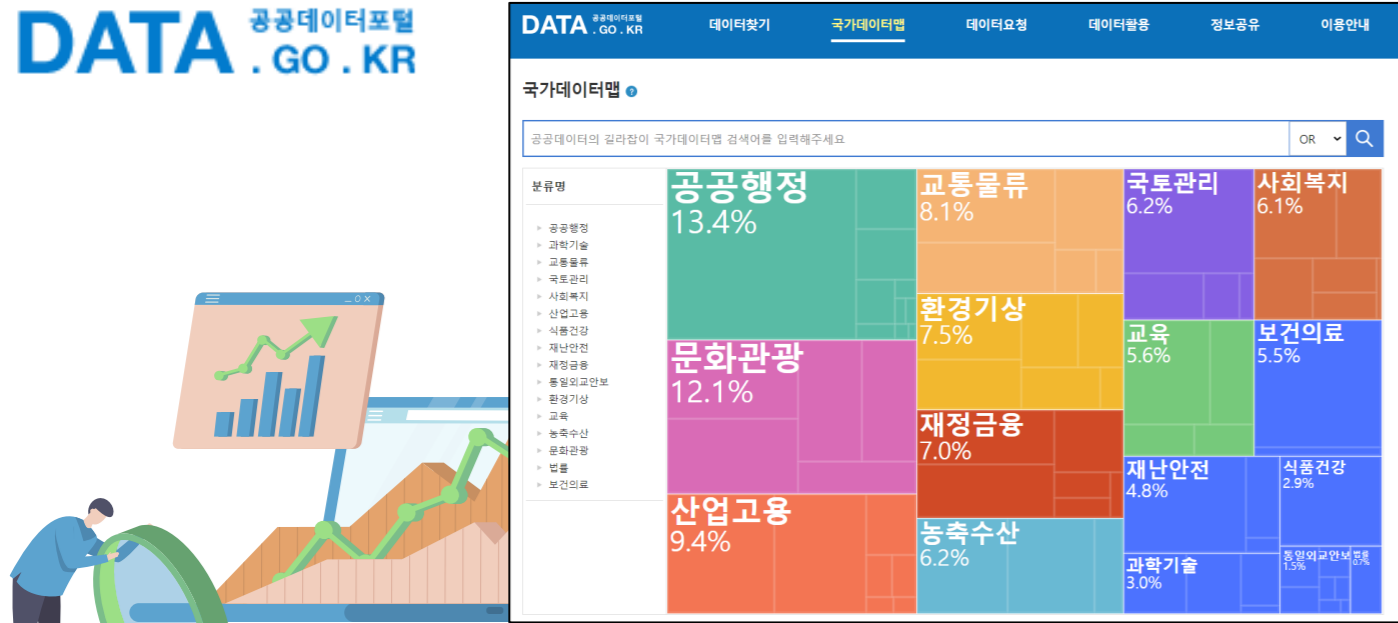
DATA 공공데이터포털 . GO . KR

DATA 공공데이터포털 . GO . KR

데이터찾기 국가데이터맵 데이터요청 데이터활용 정보공유 이용안내

국가데이터맵

공공데이터의 길라잡이 국가데이터맵 검색어를 입력해주세요

OR

분류명

공공행정
과학기술
교통물류
국토관리
사회복지
산업고용
식품건강
재난안전
재정금융
통일외교안보
환경기상
교육
농축수산
문화관광
법률
보건의료

공공행정 13.4%

교통물류 8.1%

국토관리 6.2%

사회복지 6.1%

환경기상 7.5%

교육 5.6%

보건의료 5.5%

문화관광 12.1%

재정금융 7.0%

재난안전 4.8%

식품건강 2.9%

산업고용 9.4%

농축수산 6.2%

과학기술 3.0%

통일외교안보 1.5%

법률 0.7%